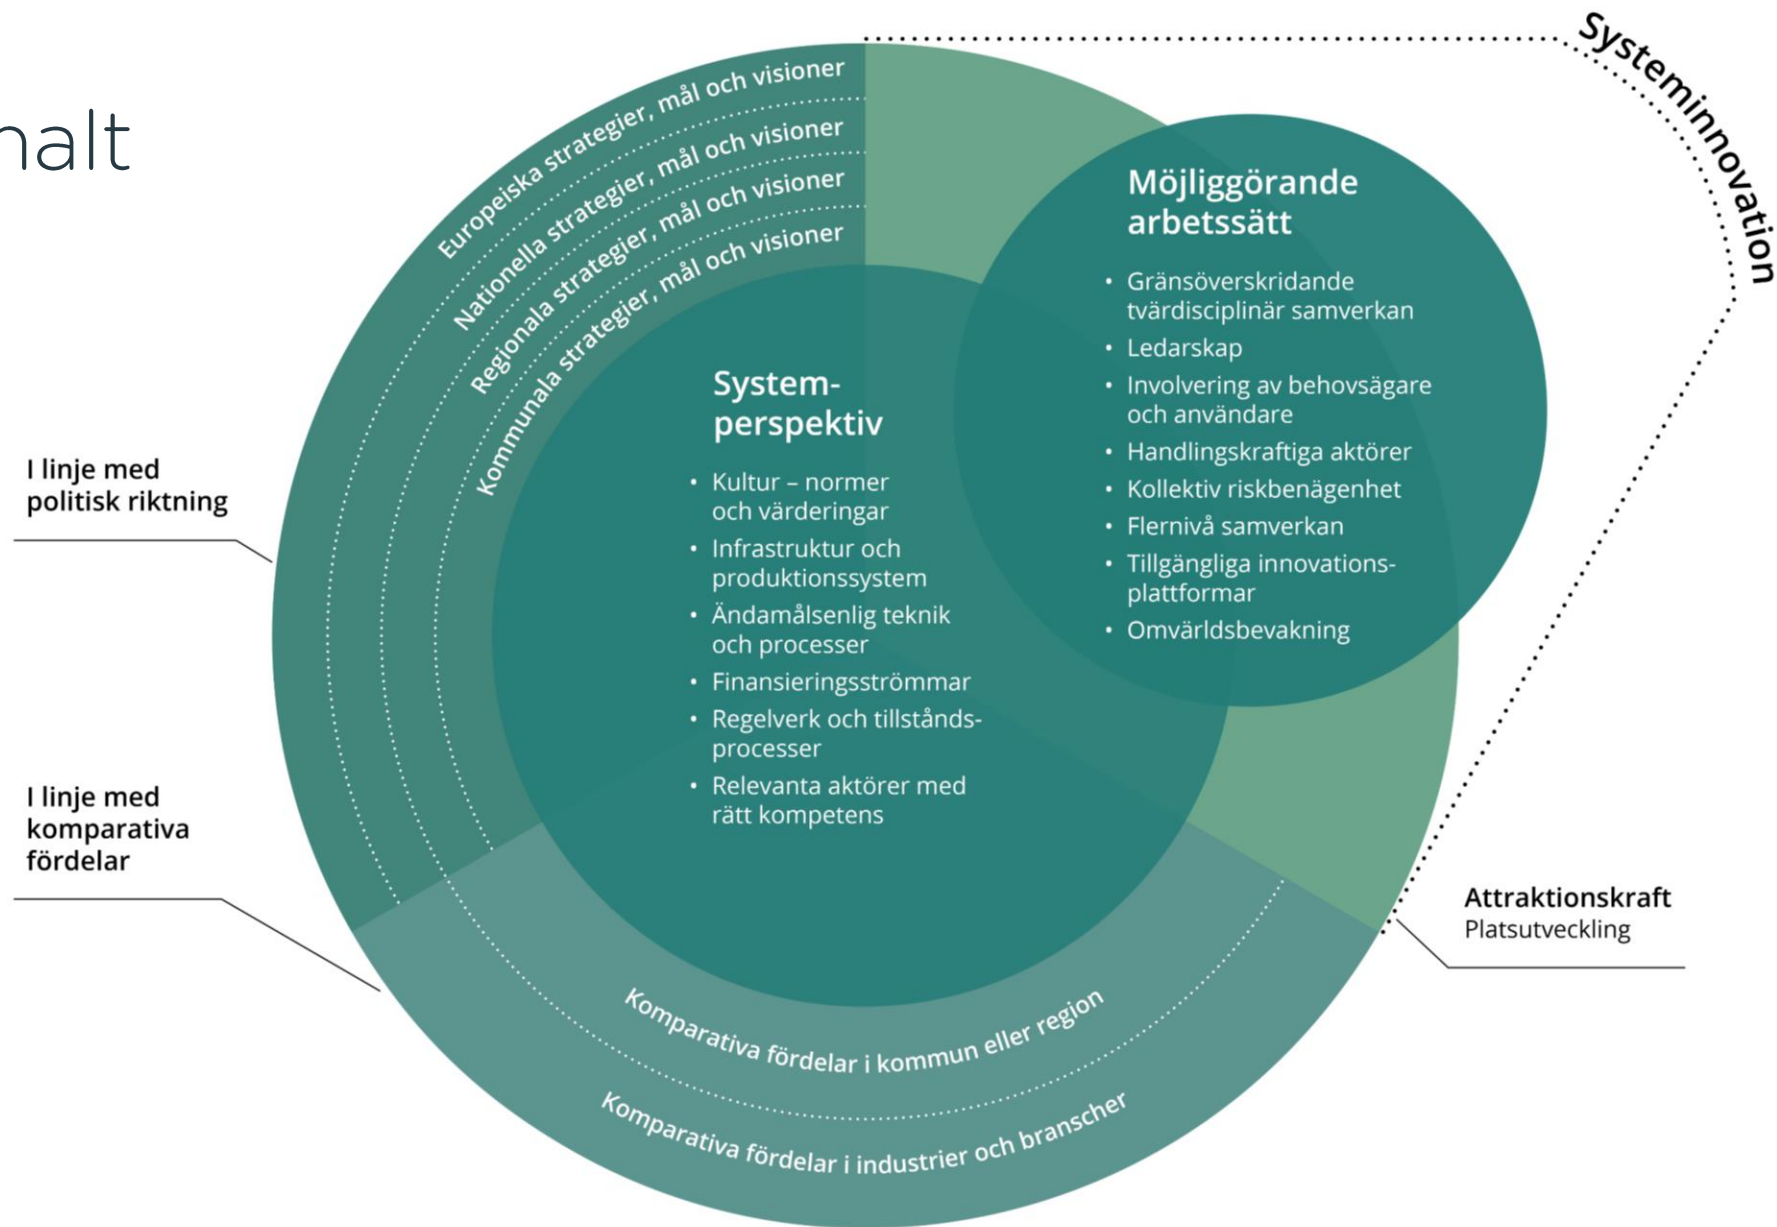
halt

Systeminnovation

Europeiska strategier, mål och visioner
Nationella strategier, mål och visioner
Regionala strategier, mål och visioner
Kommunala strategier, mål och visioner

I linje med politisk riktning

I linje med komparativa fördelar

Möjliggörande arbetssätt

- Gränsöverskridande tvärdisciplinär samverkan
- Ledarskap
- Involvering av behovsägare och användare
- Handlingskraftiga aktörer
- Kollektiv riskbenägenhet
- Flernivå samverkan
- Tillgängliga innovationsplattformar
- Omvärldsbevakning

System-perspektiv

- Kultur – normer och värderingar
- Infrastruktur och produktionssystem
- Ändamålsenlig teknik och processer
- Finansieringsströmmar
- Regelverk och tillståndsprocesser
- Relevanta aktörer med rätt kompetens

Attraktionskraft
Platsutveckling

Komparativa fördelar i kommun eller region
Komparativa fördelar i industrier och branscher